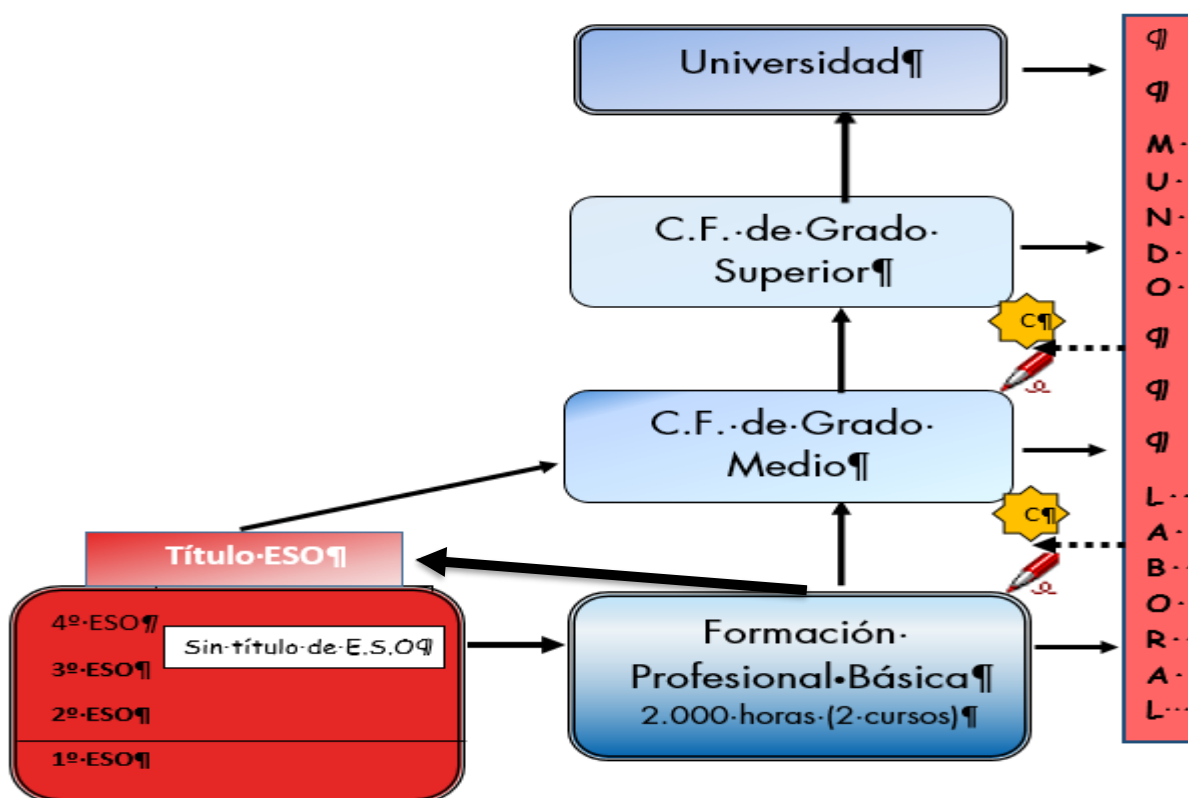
Universidad¶

C.F.·de·Grado·Superior¶

C.F.·de·Grado·Medio¶

Título·ESO¶

4º·ESO¶
Sin·título·de·E.S.O¶
3º·ESO¶
2º·ESO¶
1º·ESO¶

Formación·Profesional•Básica¶
2.000·horas·(2·cursos)¶

C¶
C¶

¶
¶
M·
U·
N·
D·
O·
¶
¶
¶
L·
A·
B·
O·
R·
A·
L·